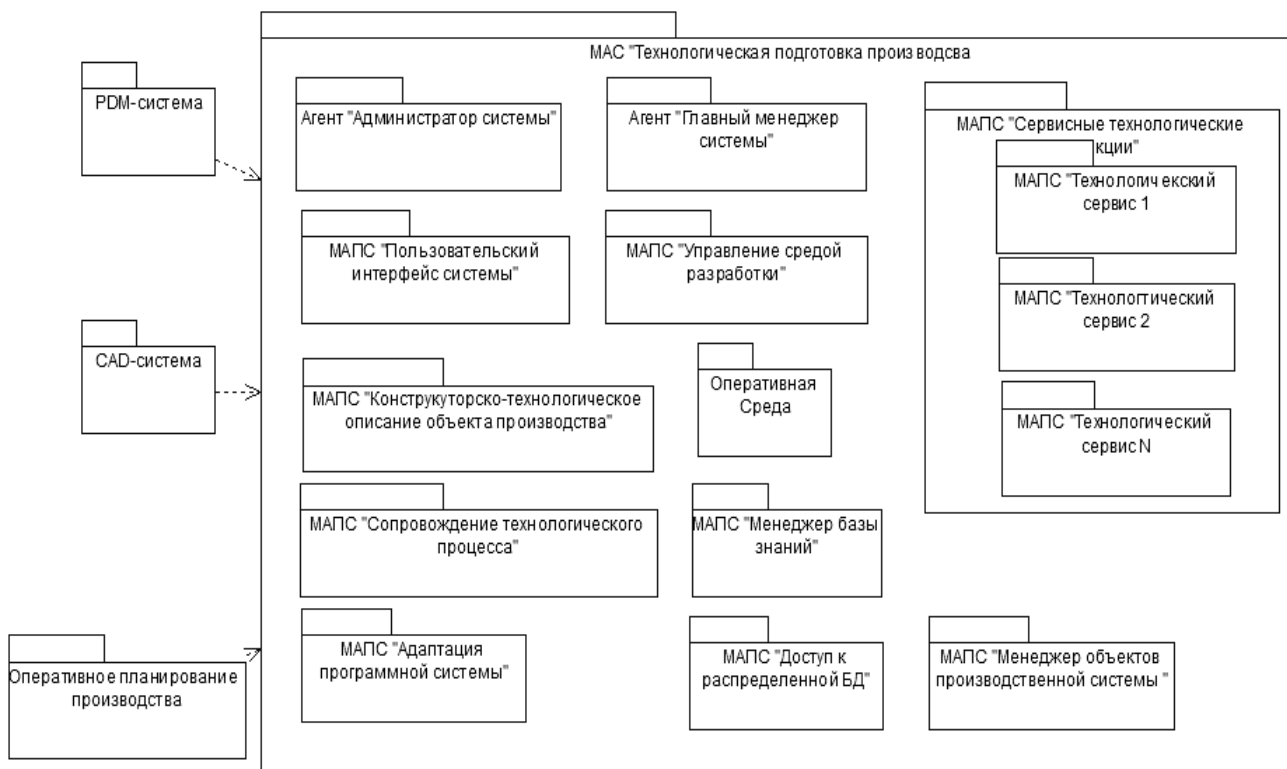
МАС "Технологическая подготовка произ водсва

PDM-система

CAD-система

Оперативное планирование производства

Агент "Администратор системы"

Агент "Главный менеджер системы"

МАПС "Сервисные технологические кции"

МАПС "Технологич екский сервис 1

МАПС "Технологтический сервис 2

МАПС "Технологический сервис N

МАПС "Пользовательский интерфейс системы"

МАПС "Управление средой разработки"

МАПС "Конструкуторско-технологическое описание объекта производства"

Оперативная Среда

МАПС "Сопровождение технологического процесса"

МАПС "Менеджер базы знаний"

МАПС "Адаптация программной системы"

МАПС "Доступ к распределенной БД"

МАПС "Менеджер объектов производственной системы "